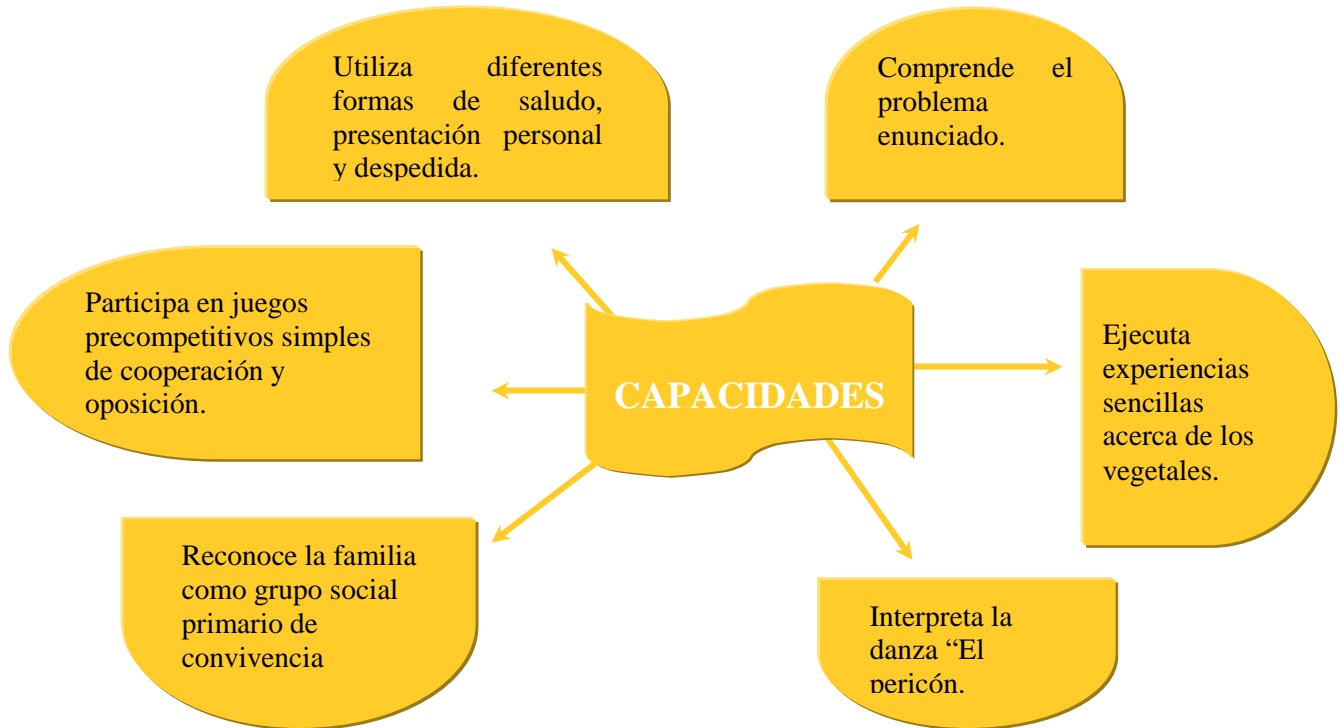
Utiliza diferentes formas de saludo, presentación personal y despedida.

Comprende el problema enunciado.

Participa en juegos precompetitivos simples de cooperación y oposición.

CAPACIDADES

Ejecuta experiencias sencillas acerca de los vegetales.

Reconoce la familia como grupo social primario de convivencia

Interpreta la danza “El pericón.